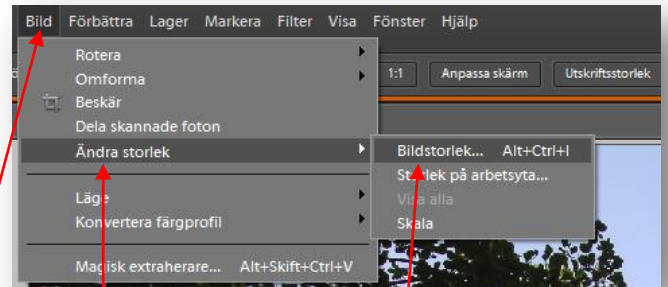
Bild Förbättra Lager Markera Filter Visa Fönster Hjälp

Rotera
Omforma
Beskär
Dela skannade foton
Ändra storlek
Läge
Konvertera färgprofil
Magisk extraherare... Alt+Skift+Ctrl+V

1:1 Anpassa skärm Utskriftsstorlek

Bildstorlek... Alt+Ctrl+I
Storlek på arbetsyta...
Visa alla
Skala